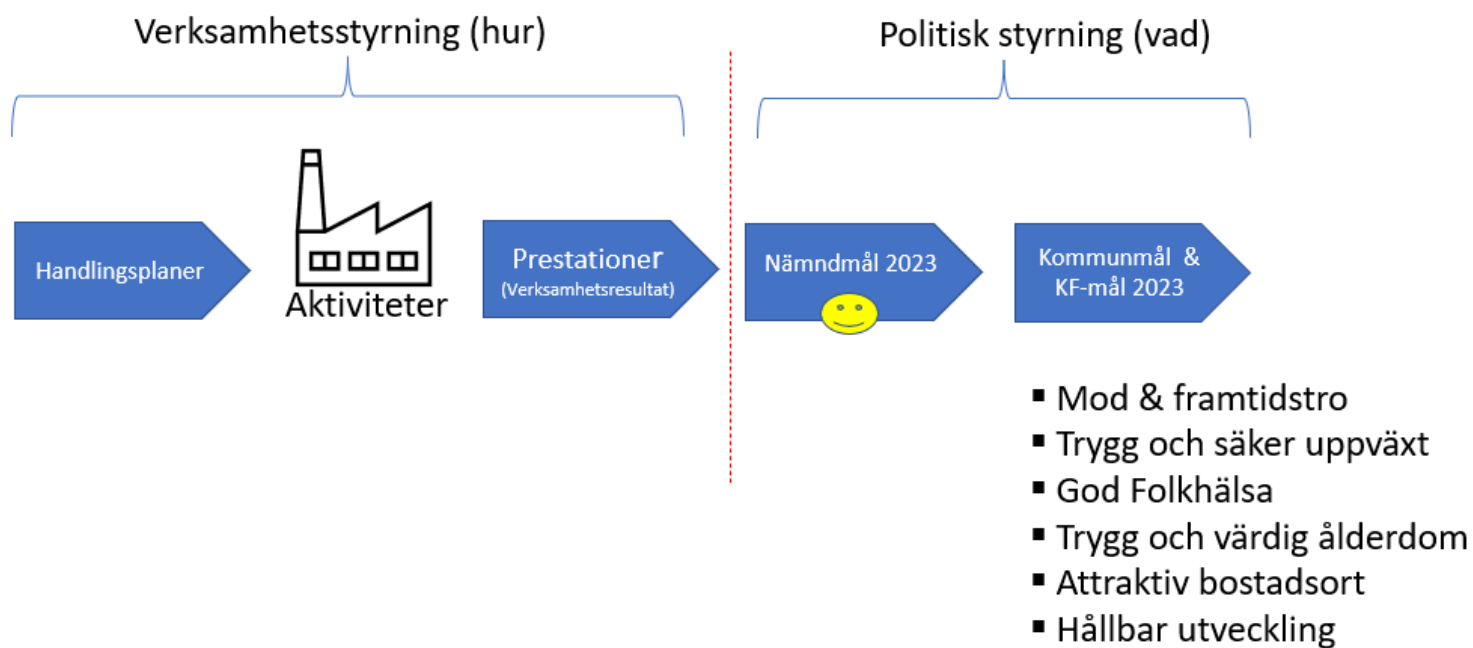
Verksamhetsstyrning (hur)

Politisk styrning (vad)

Handlingsplaner

Aktiviteter

Prestationer
(Verksamhetsresultat)

Nämndmål 2023

Kommunmål &
KF-mål 2023

- Mod & framtidstro
- Trygg och säker uppväxt
- God Folkhälsa
- Trygg och värdig ålderdom
- Attraktiv bostadsort
- Hållbar utveckling